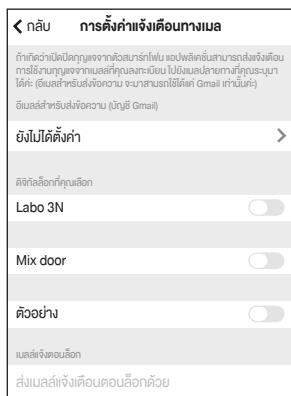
< กลับ การตั้งค่าแจ้งเตือนทางเมล

ถ้าเกิดว่าเปิดปิดกุญแจจากตัวสมาร์ทโฟน แอปพลิเคชั่นสามารถส่งแจ้งเตือนการใช้งานกุญแจทางเมลล์ที่คุณลงทะเบียน ไปยังเมลปลายทางที่คุณระบุมาได้ค่ะ (อีเมลล์สำหรับส่งข้อความ จะมาสามารถใช้ได้แค่ Gmail เท่านั้นค่ะ)

อีเมลล์สำหรับส่งข้อความ (บัญชี Gmail)

ยังไม่ได้ตั้งค่า >

ดิจิทัลล็อกที่คุณเลือก

Labo 3N

Mix door

ตัวอย่าง

เมลล์แจ้งตอนล็อก

ส่งเมลล์แจ้งเตือนตอนล็อกด้วย